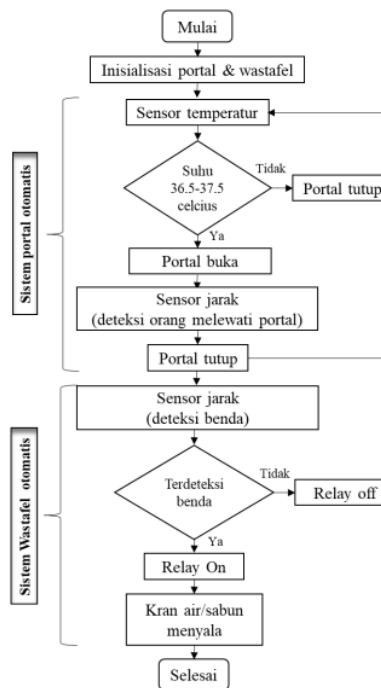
Mulai

Inisialisasi portal & wastafel

Sistem portal otomatis

Sensor temperatur

Suhu 36.5-37.5 celcius

Tidak

Portal tutup

Ya

Portal buka

Sensor jarak (deteksi orang melewati portal)

Portal tutup

Sistem Wastafel otomatis

Sensor jarak (deteksi benda)

Terdeteksi benda

Tidak

Relay off

Ya

Relay On

Kran air/sabun menyala

Selesai